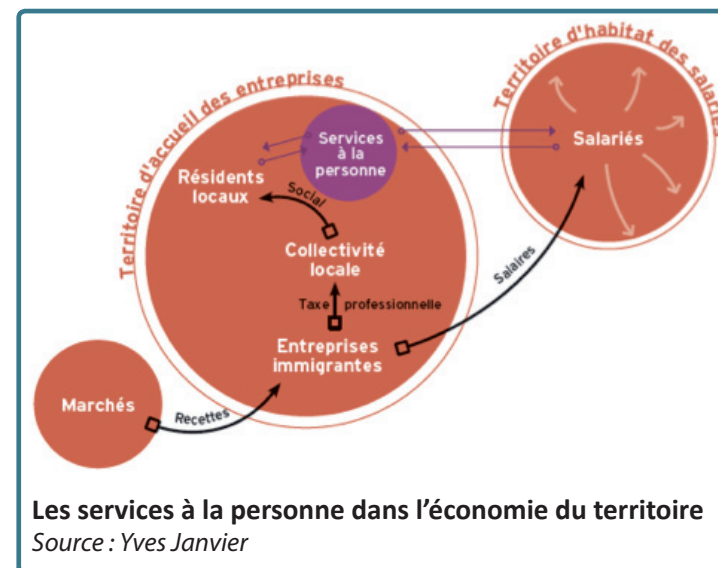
Territoire d'accueil des entreprises

Territoire d'habitat des salariés

Services à la personne

Salariés

Résidents locaux

Social

Collectivité locale

Taxe professionnelle

Salaires

Entreprises immigrantes

Marchés

Recettes

**Les services à la personne dans l'économie du territoire**
*Source : Yves Janvier*